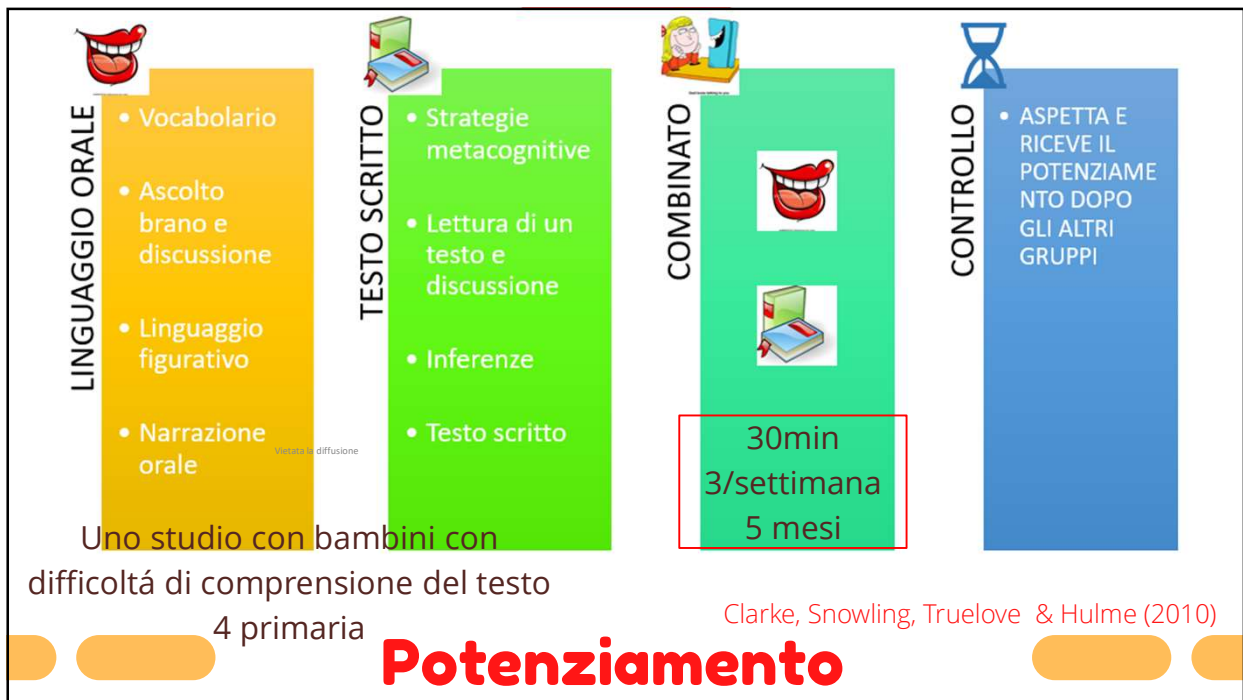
LINGUAGGIO ORALE
• Vocabolario
• Ascolto brano e discussione
• Linguaggio figurativo
• Narrazione orale

TESTO SCRITTO
• Strategie metacognitive
• Lettura di un testo e discussione
• Inferenze
• Testo scritto

COMBINATO
30min
3/settimana
5 mesi

CONTROLLO
• ASPETTA E RICEVE IL POTENZIAMENTO DOPO GLI ALTRI GRUPPI

Vietata la diffusione

Uno studio con bambini con difficoltá di comprensione del testo 4 primaria

Clarke, Snowling, Truelove & Hulme (2010)

Potenziamento